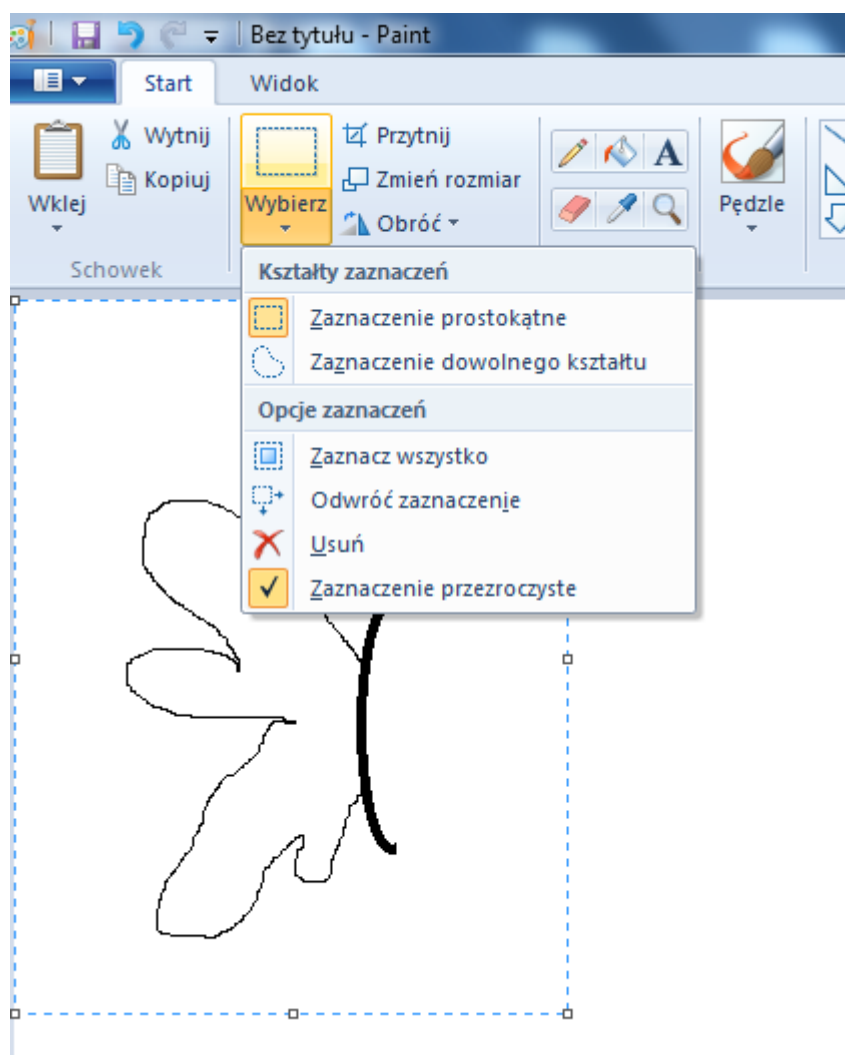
Bez tytułu - Paint

Start
Widok

Wklej
Wytnij
Kopiuj
Schowek

Wybierz
Przytnij
Zmień rozmiar
Obróć

Pędzle

Kształty zaznaczeń
Zaznaczenie prostokątne
Zaznaczenie dowolnego kształtu
Opcje zaznaczeń
Zaznacz wszystko
Odwróć zaznaczenie
Usuń
Zaznaczenie przezroczyste